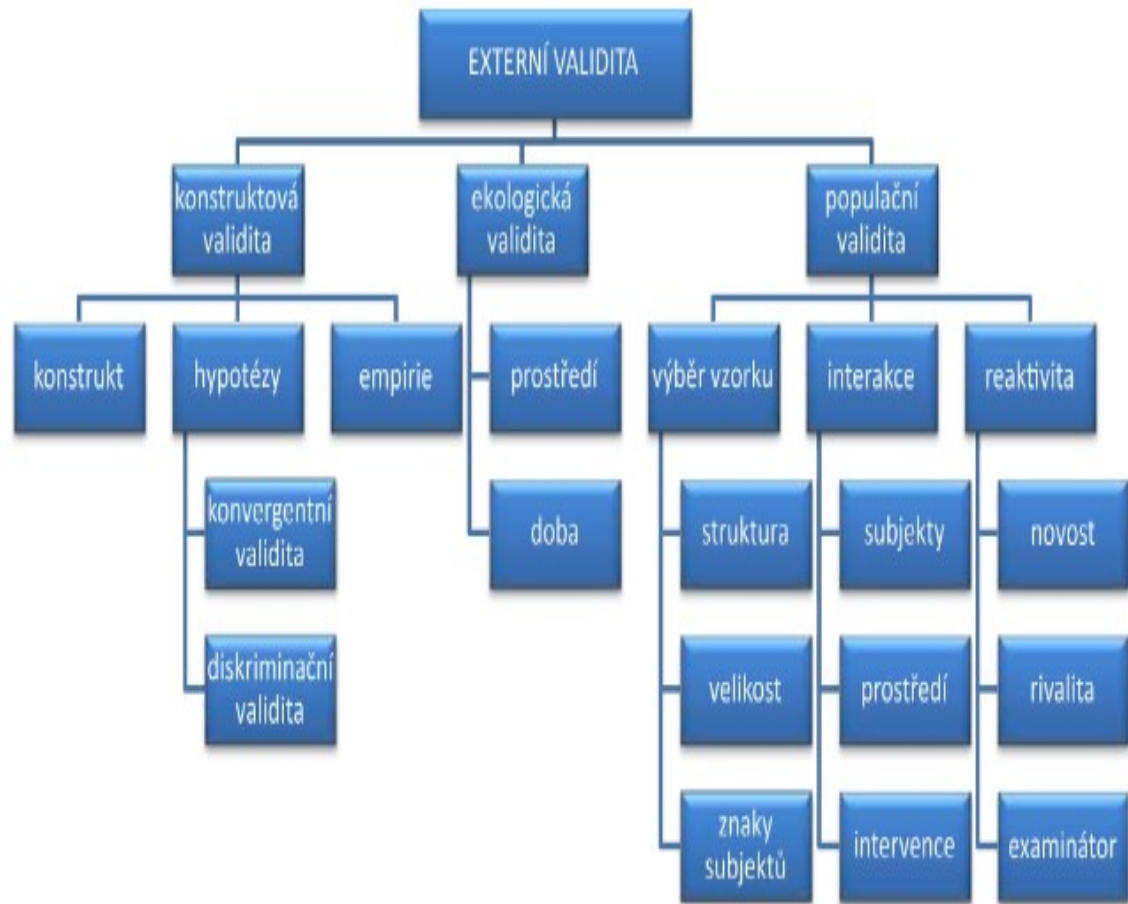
EXTERNÍ VALIDITA

konstruktová validita

ekologická validita

populační validita

konstrukt

hypotézy

empirie

prostředí

výběr vzorku

interakce

reaktivita

konvergentní validita

diskriminační validita

doba

struktura

velikost

znaky subjektů

subjekty

prostředí

intervence

novost

rivalita

examinátor